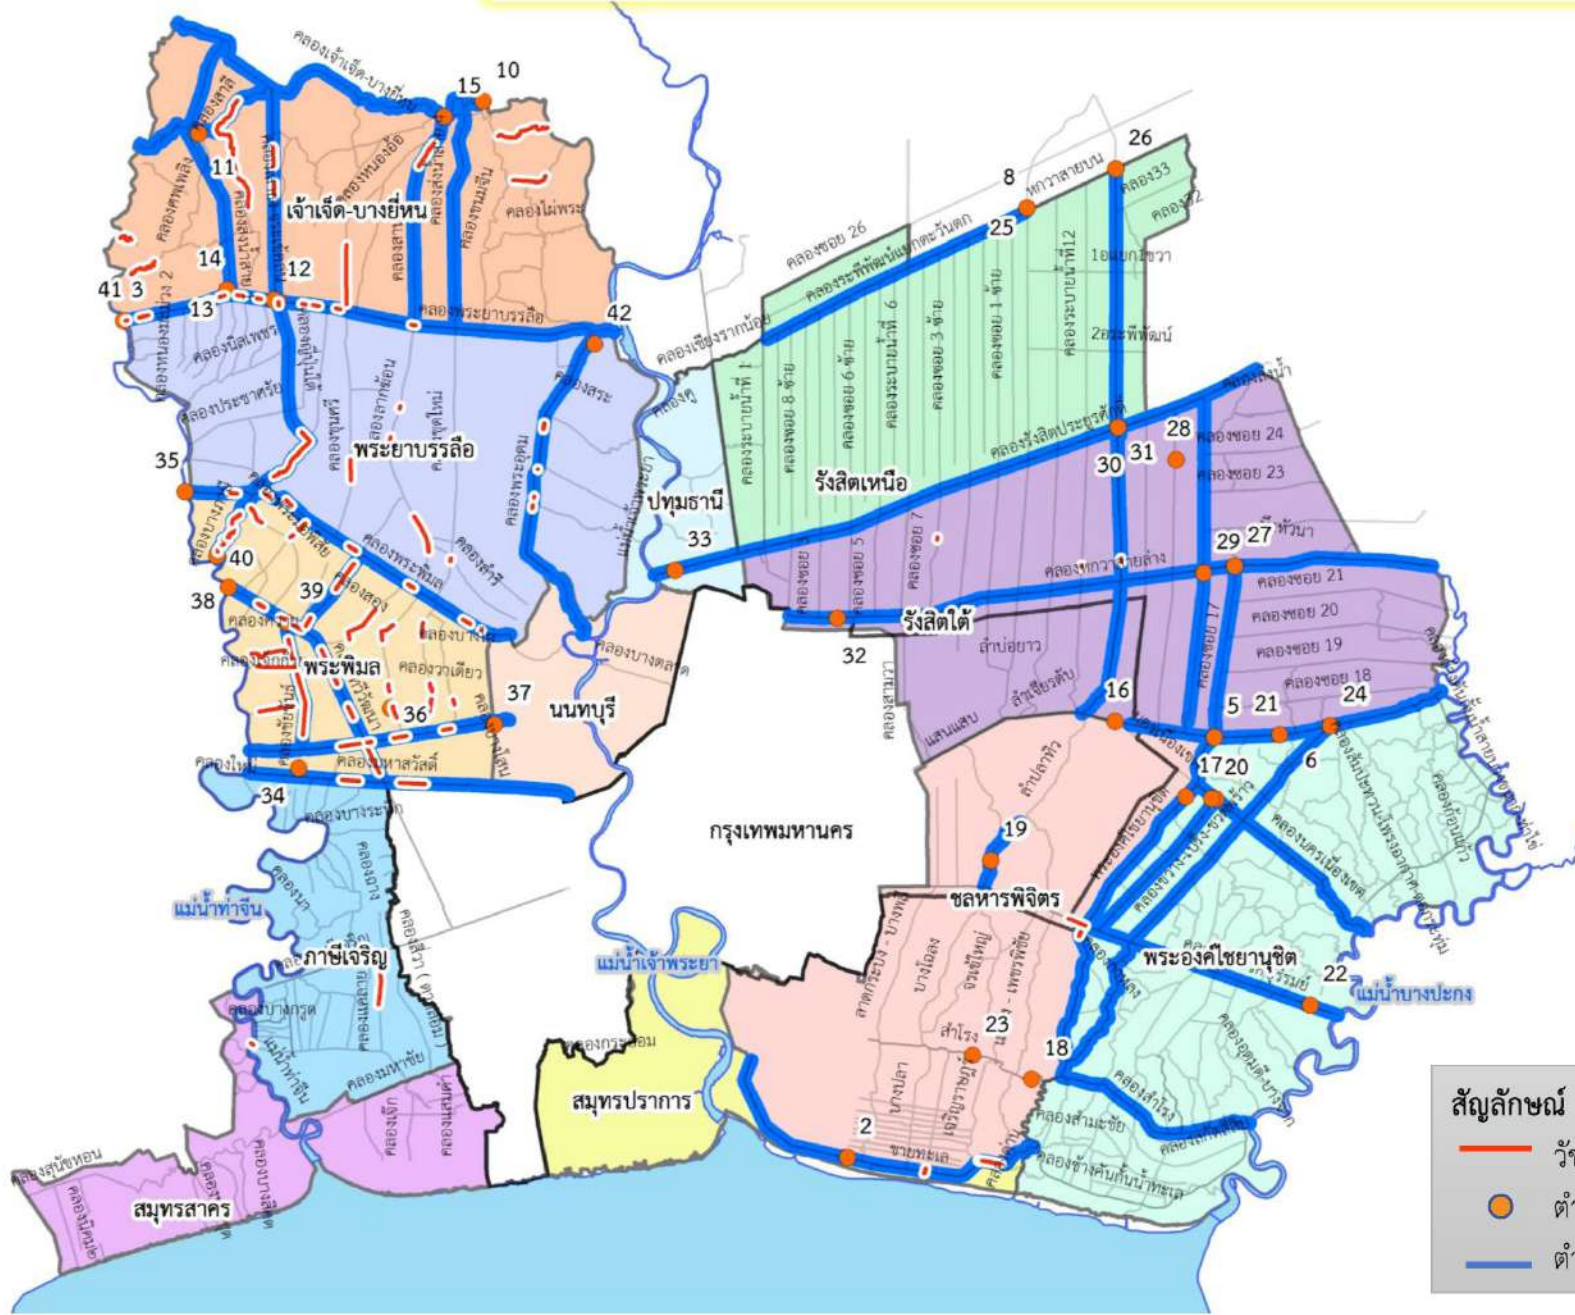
คลองเจ้าเจ็ด-บางยี่หน
10
15
11
เจ้าเจ็ด-บางยี่หน
คลองไม่พระ
14
12
41
3
13
คลองพระยาบรรลือ
42
พระยาบรรลือ
35
40
38
39
พระพิมล
37
36
34
นนทบุรี
ปทุมธานี
33
26
8
25
คลองซอย 26
คลอง33
รังสิตเหนือ
28
30
31
คลองซอย 24
คลองซอย 23
29
27
คลองซอย 21
คลองซอย 20
คลองซอย 19
คลองซอย 18
รังสิตใต้
32
16
5
21
24
17
20
6
กรุงเทพมหานคร
19
ชลหารพิจิตร
พระองค์ไชยานุชิต
22
แม่น้ำบางปะกง
แม่น้ำท่าจีน
ภาษีเจริญ
แม่น้ำเจ้าพระยา
23
18
2
สมุทรปราการ
สมุทรสาคร
สัญลักษณ์
วั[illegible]
ตำ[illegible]
ตำ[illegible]